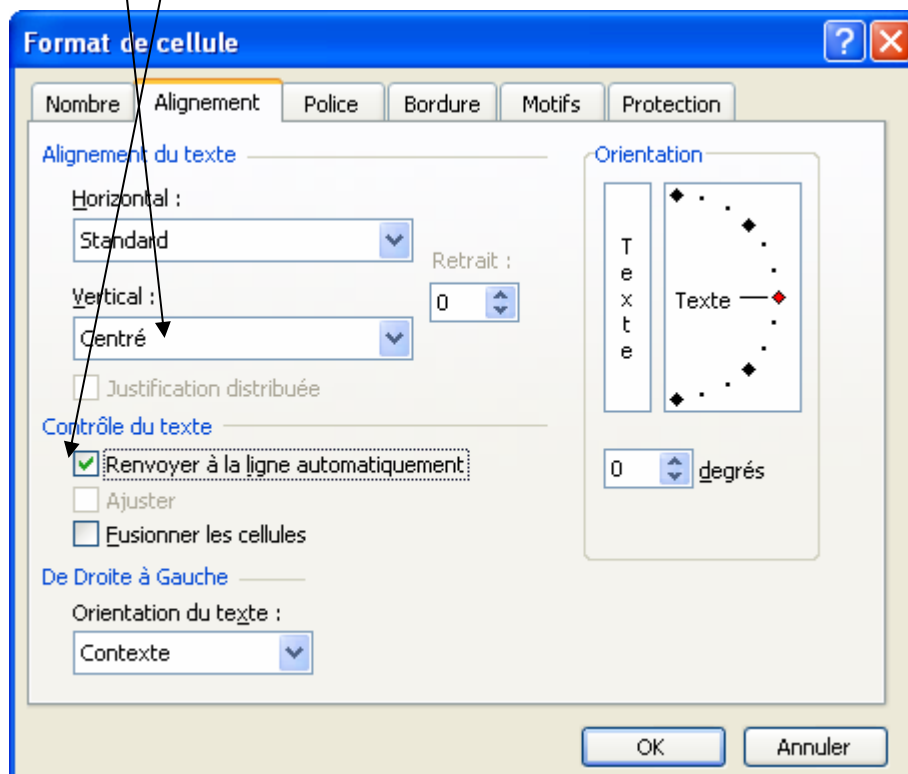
Format de cellule

Nombre | Alignement | Police | Bordure | Motifs | Protection

Alignement du texte

Horizontal :

Standard

Retrait :

0

Vertical :

Centré

Justification distribuée

Contrôle du texte

Renvoyer à la ligne automatiquement

Ajuster

Fusionner les cellules

De Droite à Gauche

Orientation du texte :

Contexte

Orientation

T
e
x
t
e

Texte

0 degrés

OK

Annuler